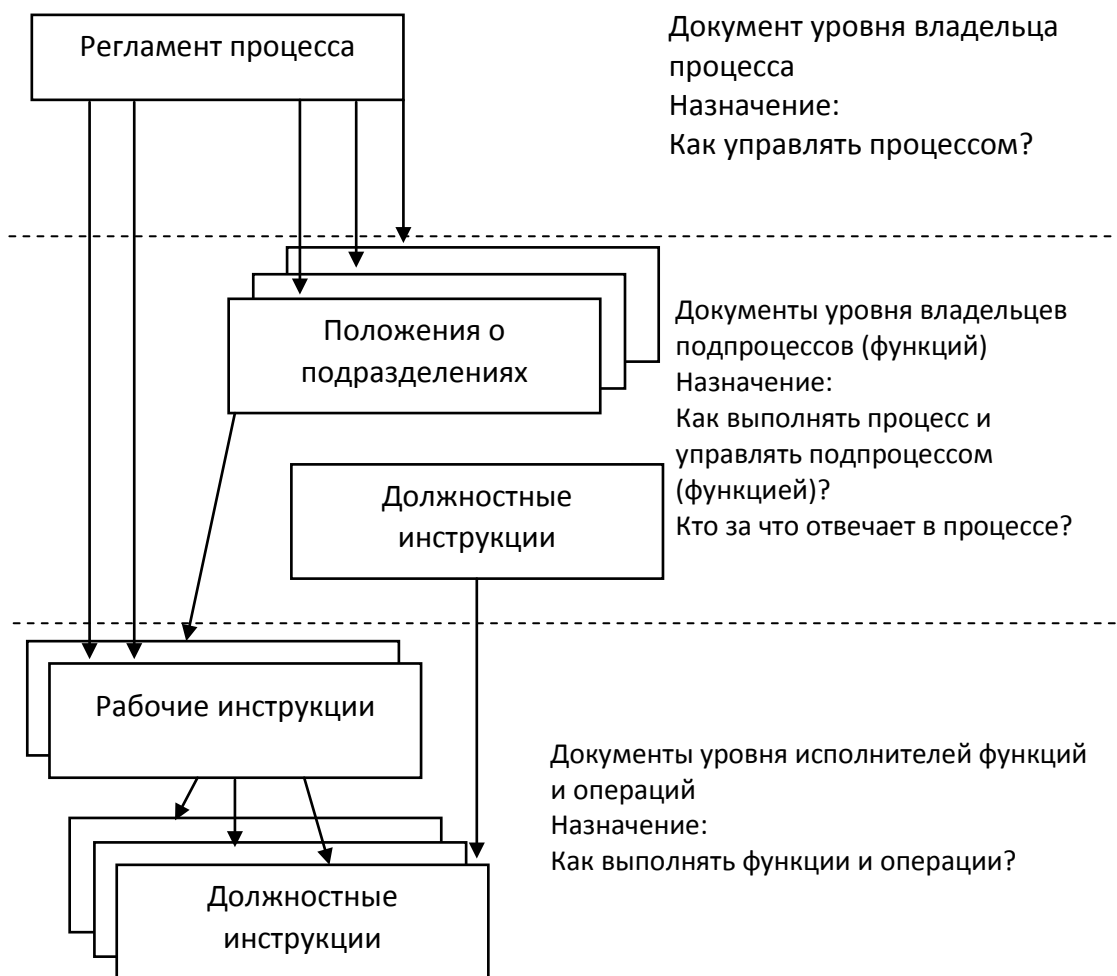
Регламент процесса

Документ уровня владельца процесса
Назначение:
Как управлять процессом?

Положения о подразделениях

Документы уровня владельцев подпроцессов (функций)
Назначение:
Как выполнять процесс и управлять подпроцессом (функцией)?
Кто за что отвечает в процессе?

Должностные инструкции

Рабочие инструкции

Документы уровня исполнителей функций и операций
Назначение:
Как выполнять функции и операции?

Должностные инструкции